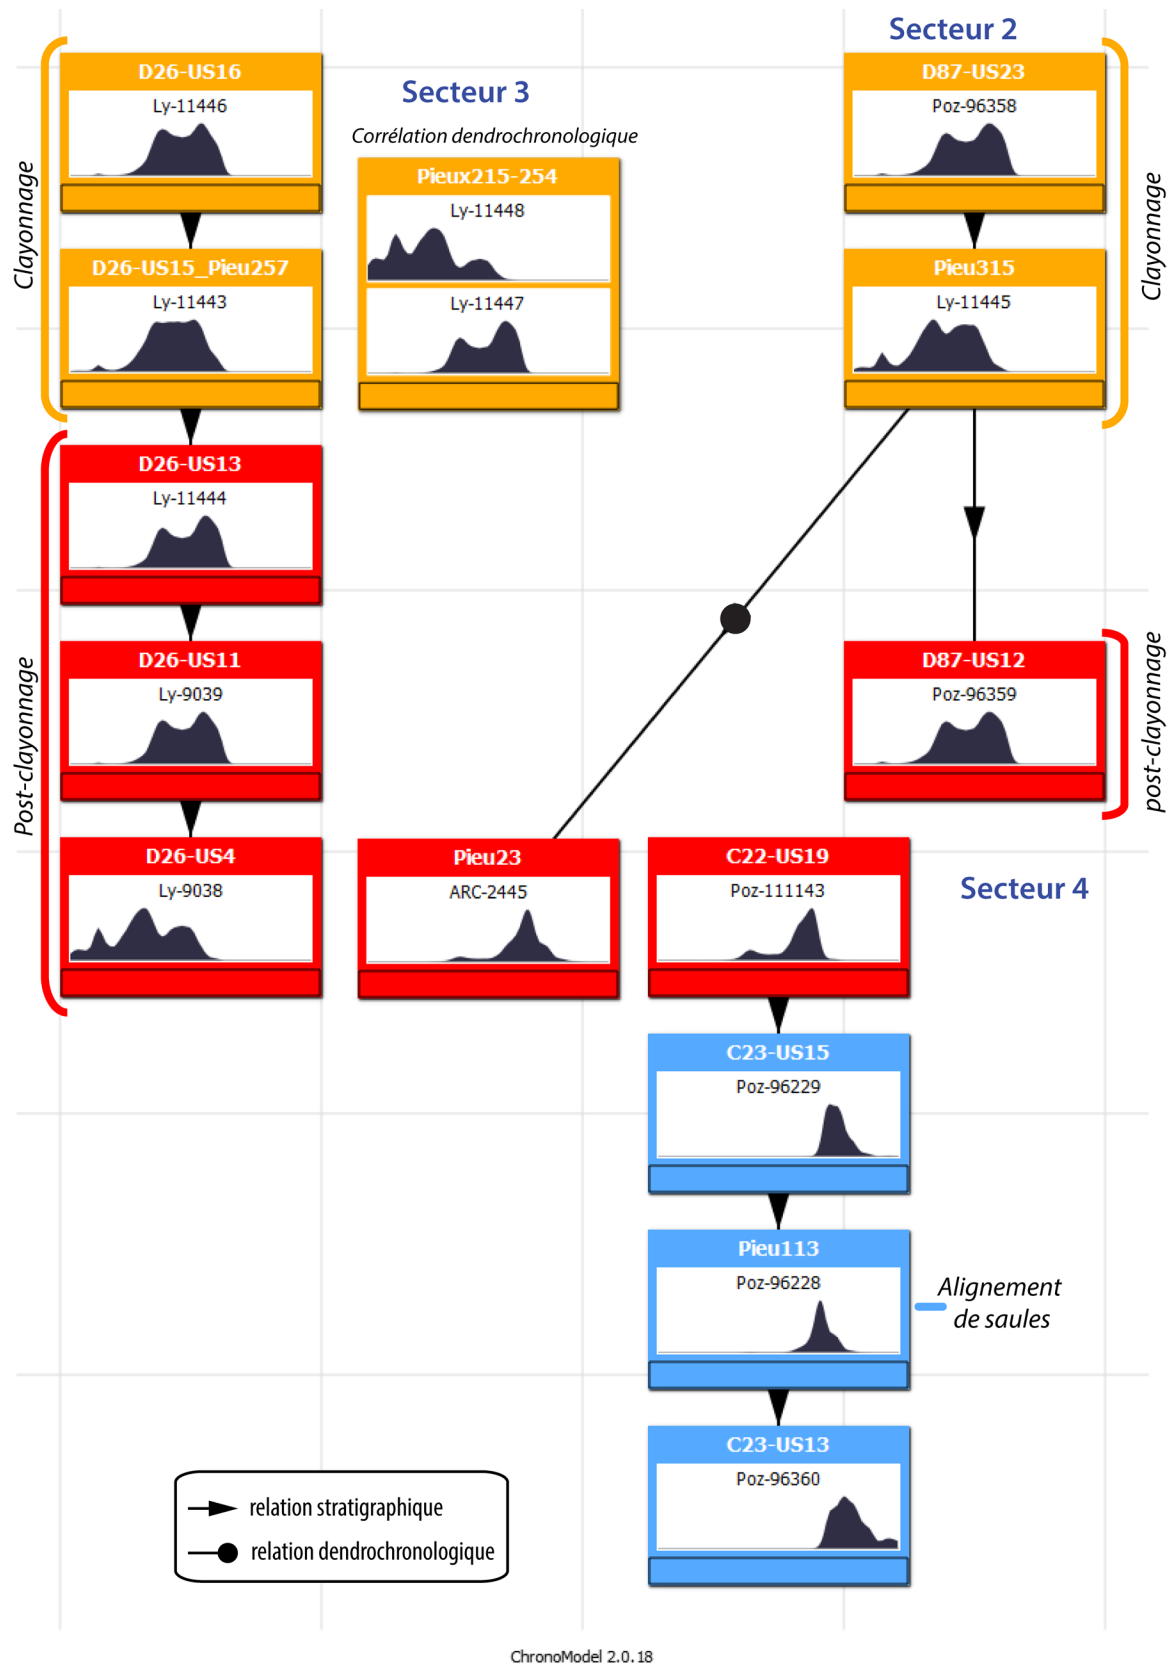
Secteur 2

Secteur 3

Corrélation dendrochronologique

Clayonnage

D26-US16
Ly-11446

D26-US15_Pieu257
Ly-11443

Pieux215-254
Ly-11448
Ly-11447

D87-US23
Poz-96358

Pieu315
Ly-11445

Clayonnage

Post-clayonnage

D26-US13
Ly-11444

D26-US11
Ly-9039

D26-US4
Ly-9038

D87-US12
Poz-96359

post-clayonnage

Pieu23
ARC-2445

C22-US19
Poz-111143

Secteur 4

C23-US15
Poz-96229

Pieu113
Poz-96228

Alignement de saules

C23-US13
Poz-96360

relation stratigraphique
relation dendrochronologique

ChronoModel 2.0.18